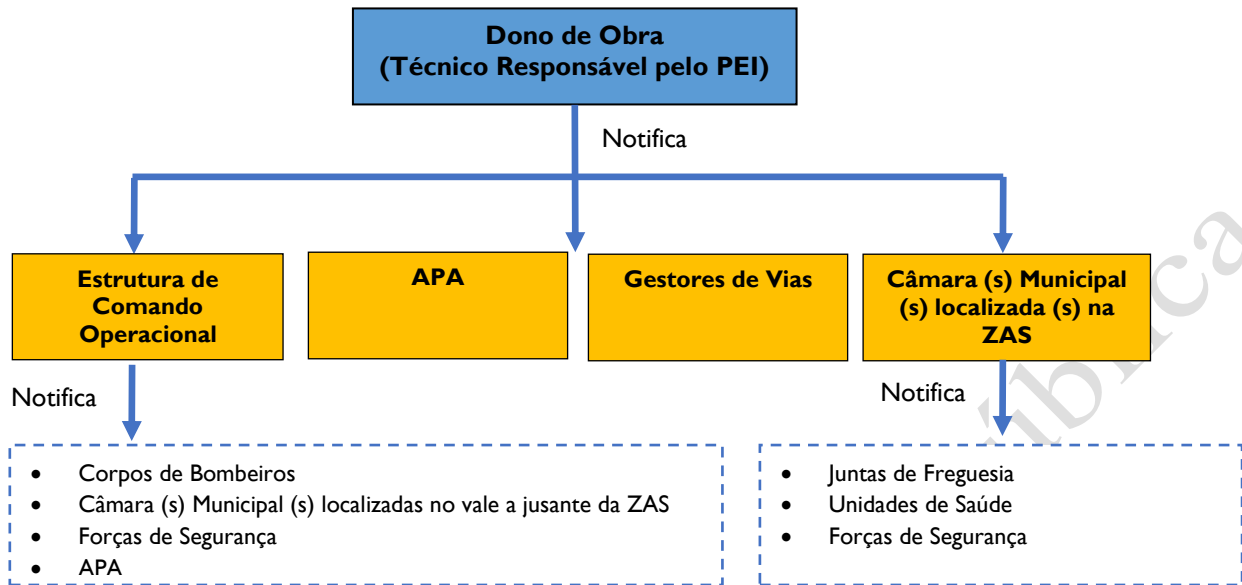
Dono de Obra
(Técnico Responsável pelo PEI)

Notifica

Estrutura de Comando Operacional

APA

Gestores de Vias

Câmara (s) Municipal (s) localizada (s) na ZAS

Notifica

- Corpos de Bombeiros
- Câmara (s) Municipal (s) localizadas no vale a jusante da ZAS
- Forças de Segurança
- APA

Notifica

- Juntas de Freguesia
- Unidades de Saúde
- Forças de Segurança

ública